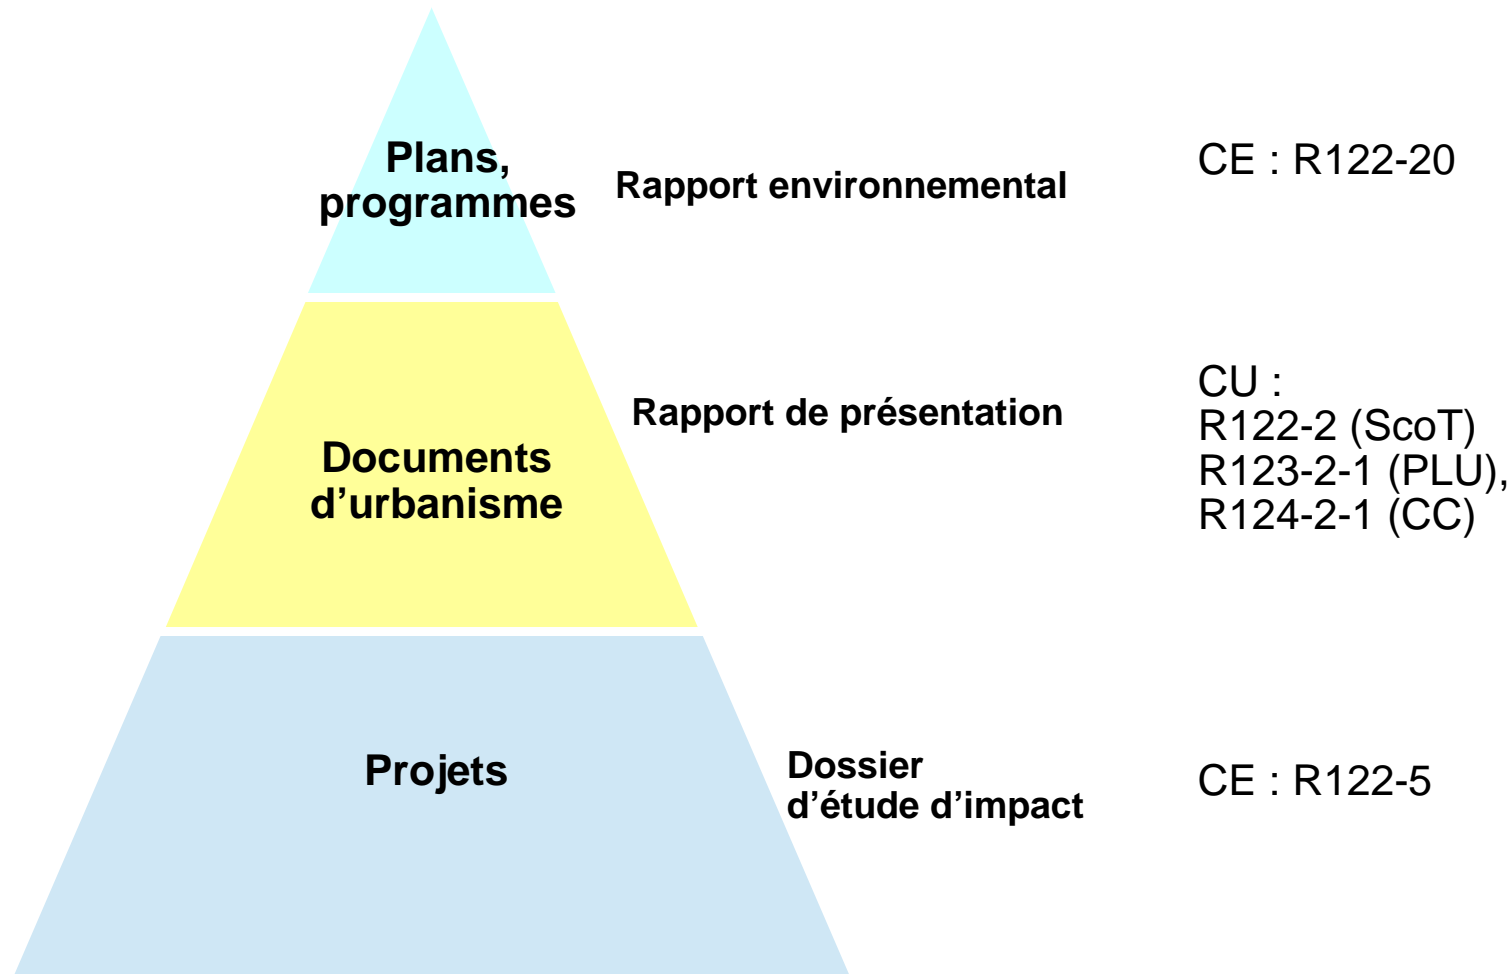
Plans, programmes

Rapport environnemental

CE : R122-20

Documents d’urbanisme

Rapport de présentation

CU :
R122-2 (ScoT)
R123-2-1 (PLU),
R124-2-1 (CC)

Projets

Dossier d’étude d’impact

CE : R122-5